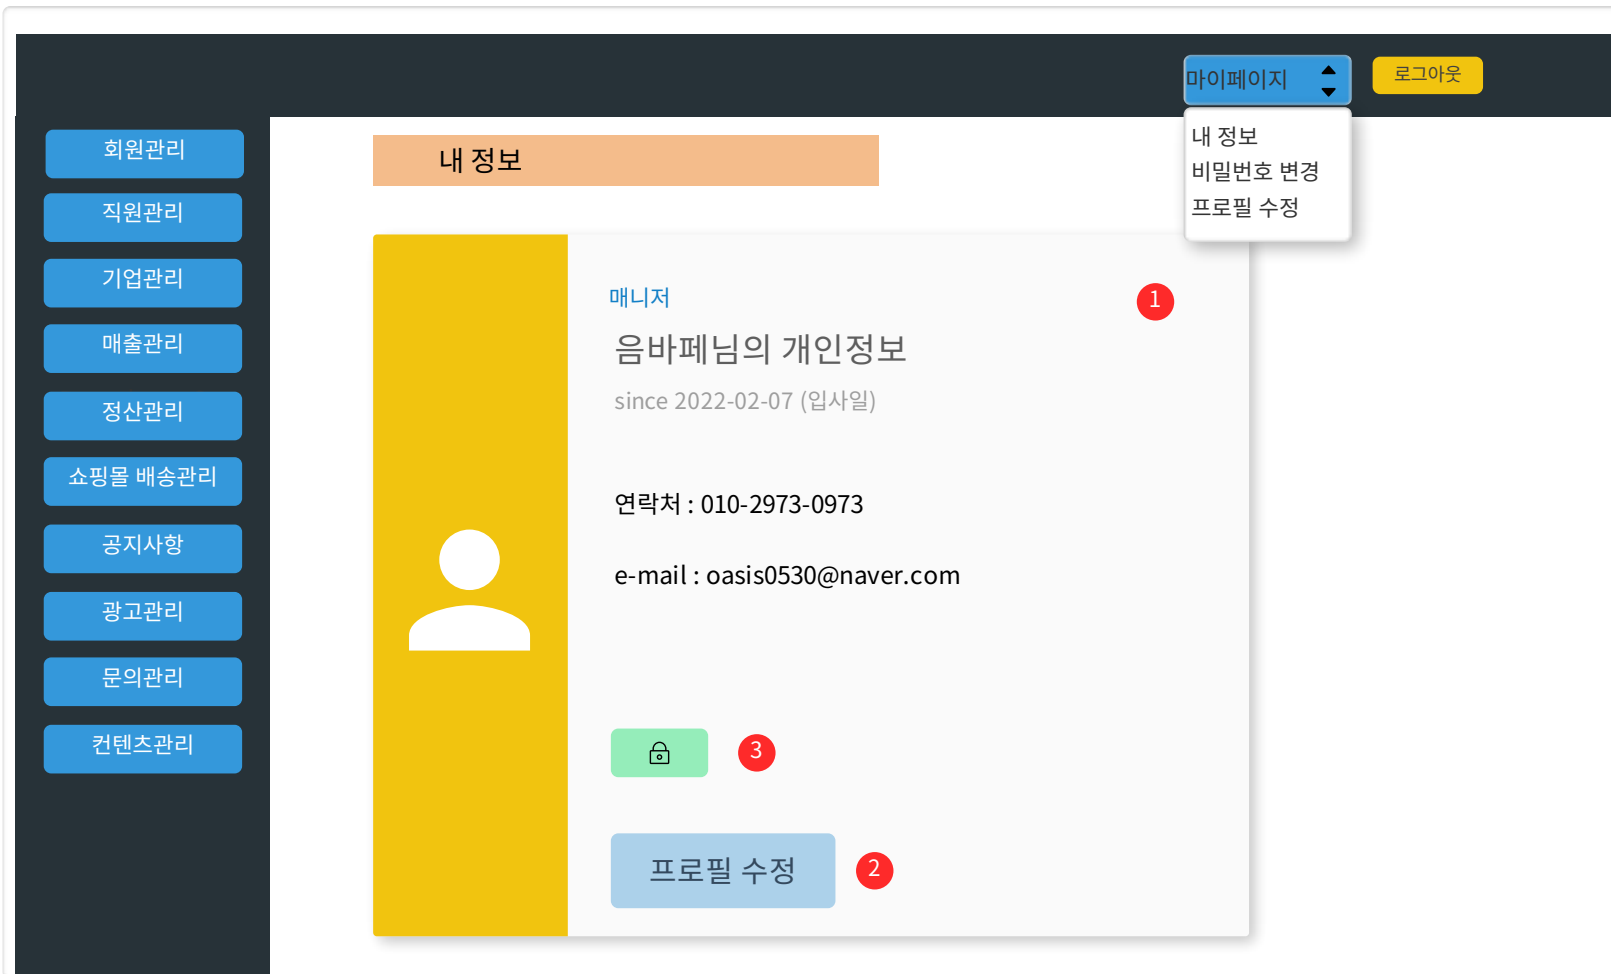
마이페이지

로그아웃

내 정보
비밀번호 변경
프로필 수정

회원관리
직원관리
기업관리
매출관리
정산관리
쇼핑몰 배송관리
공지사항
광고관리
문의관리
컨텐츠관리

내 정보

매니저

1

음바페님의 개인정보

since 2022-02-07 (입사일)

연락처 : 010-2973-0973

e-mail : oasis0530@naver.com

3

프로필 수정

2